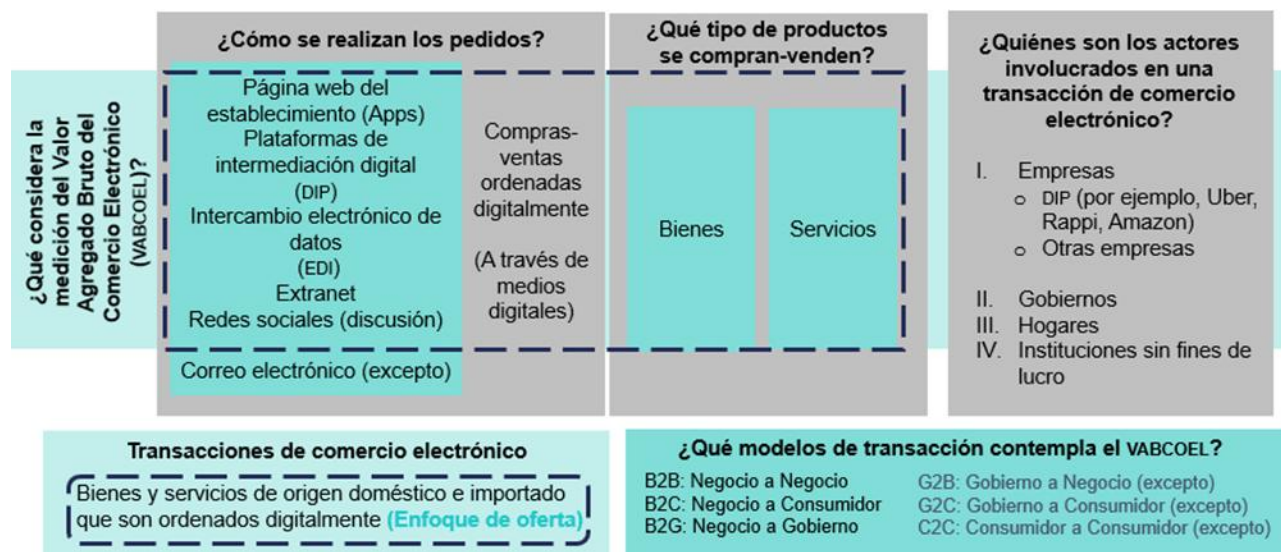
¿Qué considera la medición del Valor Agregado Bruto del Comercio Electrónico (VABCOEL)?

¿Cómo se realizan los pedidos?

Página web del establecimiento (Apps)
Plataformas de intermediación digital (DIP)
Intercambio electrónico de datos (EDI)
Extranet
Redes sociales (discusión)

Correo electrónico (excepto)

Compras-ventas ordenadas digitalmente

(A través de medios digitales)

¿Qué tipo de productos se compran-venden?

Bienes

Servicios

¿Quiénes son los actores involucrados en una transacción de comercio electrónico?

I. Empresas
o DIP (por ejemplo, Uber, Rappi, Amazon)
o Otras empresas

II. Gobiernos
III. Hogares
IV. Instituciones sin fines de lucro

Transacciones de comercio electrónico

Bienes y servicios de origen doméstico e importado que son ordenados digitalmente (Enfoque de oferta)

¿Qué modelos de transacción contempla el VABCOEL?

B2B: Negocio a Negocio
B2C: Negocio a Consumidor
B2G: Negocio a Gobierno

G2B: Gobierno a Negocio (excepto)
G2C: Gobierno a Consumidor (excepto)
C2C: Consumidor a Consumidor (excepto)